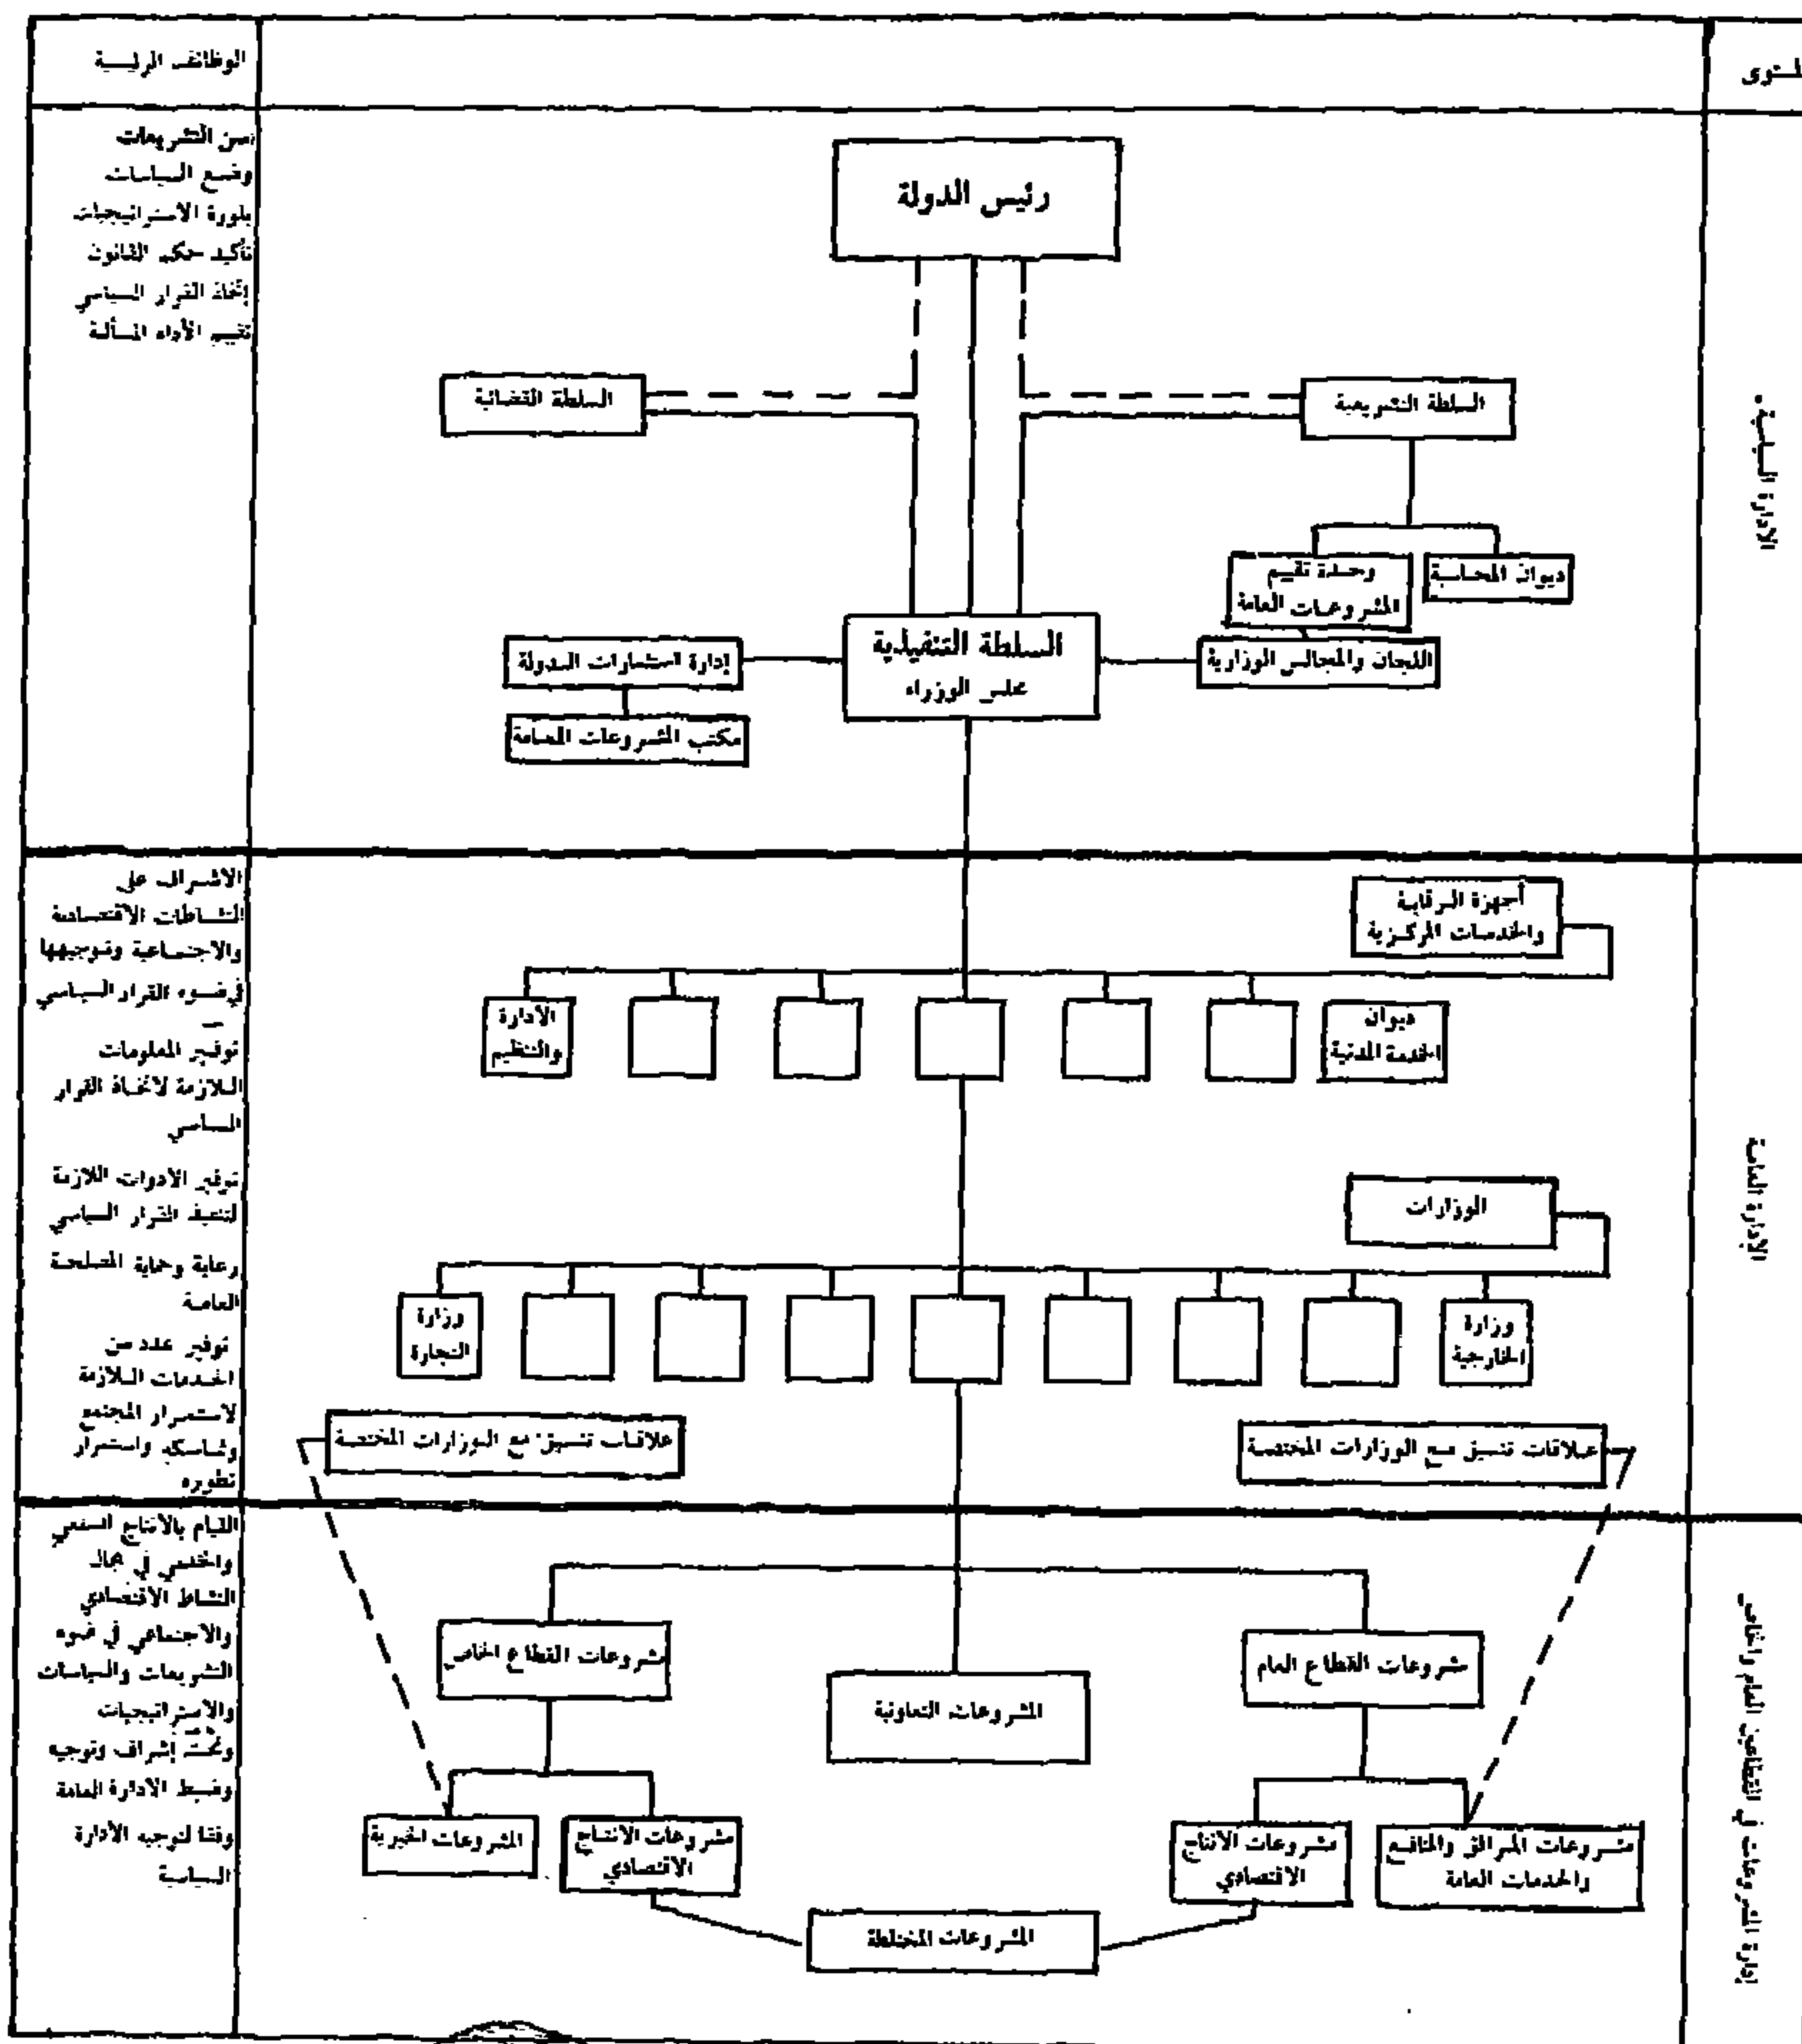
المستوى

الوظائف الرئيسية

الإدارة السياسية

سن التشريعات
وضع السياسات
بلورة الاستراتيجيات
تأكيد حكم القانون
إتخاذ القرار السياسي
تقييم الأداء المسألة

رئيس الدولة

السلطة القضائية

السلطة التشريعية

ديوان المحاسبة

وحدة تقييم المشروعات العامة

السلطة التنفيذية
مجلس الوزراء

إدارة استشارات الدولة

مكتب المشروعات العامة

اللجان والمجالس الوزارية

الإدارة العامة

الاشراف على النشاطات الاقتصادية والاجتماعية وتوجيهها في ضوء القرار السياسي
توفير المعلومات اللازمة لاتخاذ القرار السياسي
توفير الادوات اللازمة لتنفيذ القرار السياسي
رعاية وحماية المصلحة العامة
توفير عدد من الخدمات اللازمة لاستمرار المجتمع وتماسكه واستمرار تطوره

أجهزة الرقابة والخدمات المركزية

ديوان الخدمة المدنية

الادارة والتنظيم

الوزارات

وزارة الخارجية

وزارة التجارة

علاقات تنسيق مع الوزارات المختصة

علاقات تنسيق مع الوزارات المختصة

إدارة المشروعات في القطاعين العام والخاص

القيام بالانتاج السلعي والخدمي في مجال النشاط الاقتصادي والاجتماعي في ضوء التشريعات والسياسات والاستراتيجيات وتحت إشراف وتوجيه وضبط الادارة العامة وفقا لتوجيه الادارة السياسية

مشروعات القطاع الخاص

المشروعات التعاونية

مشروعات القطاع العام

المشروعات الخيرية

مشروعات الانتاج الاقتصادي

مشروعات الانتاج الاقتصادي

مشروعات المرافق والمنافع والخدمات العامة

المشروعات المختلطة